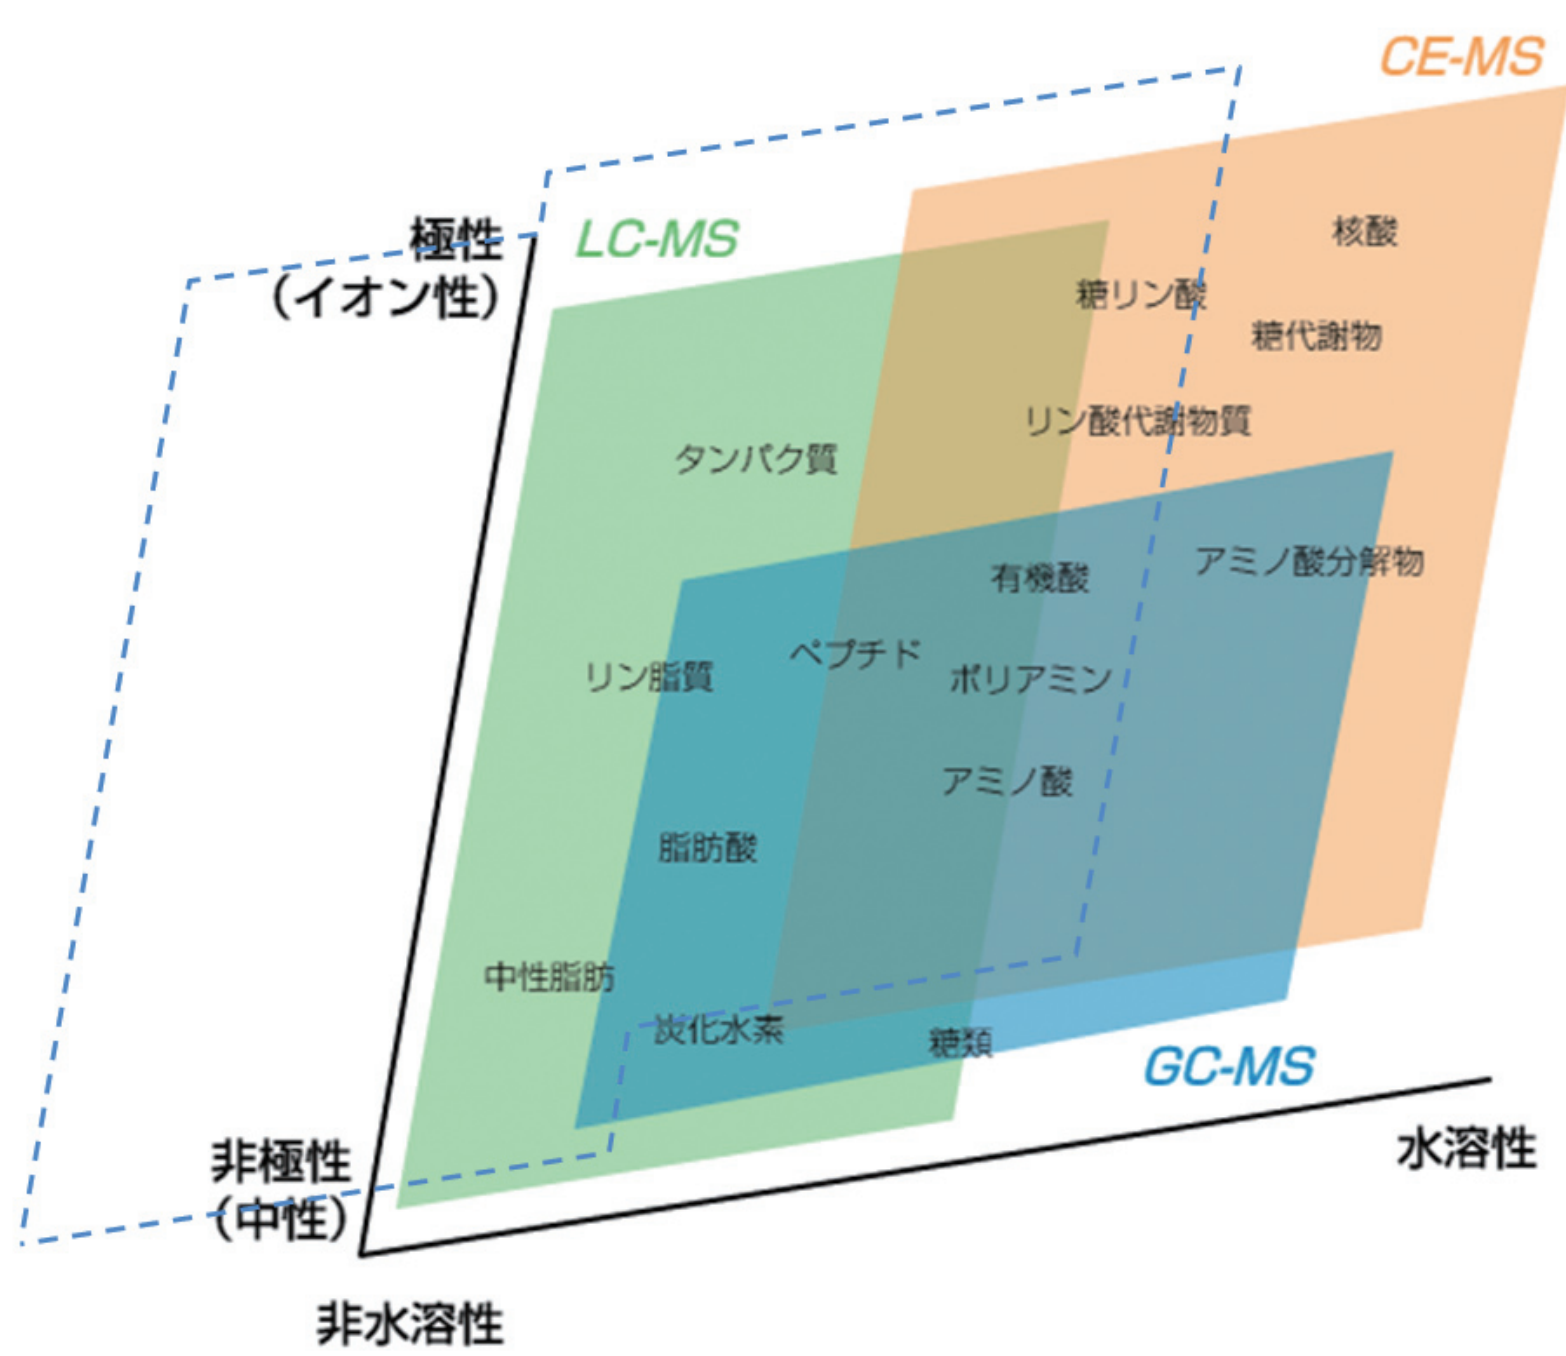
CE-MS

極性
（イオン性）

LC-MS

核酸

糖リン酸

糖代謝物

リン酸代謝物質

タンパク質

アミノ酸分解物

有機酸

リン脂質

ペプチド

ポリアミン

アミノ酸

脂肪酸

中性脂肪

炭化水素

糖類

GC-MS

非極性
（中性）

水溶性

非水溶性